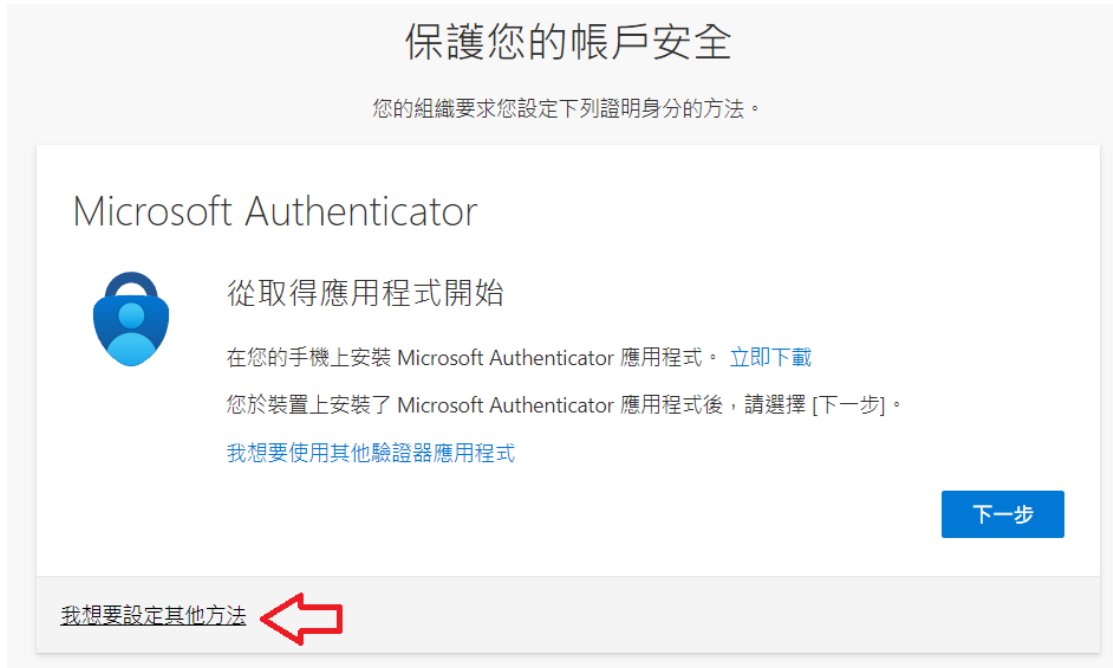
保護您的帳戶安全

您的組織要求您設定下列證明身分的方法。

Microsoft Authenticator

從取得應用程式開始

在您的手機上安裝 Microsoft Authenticator 應用程式。 立即下載

您於裝置上安裝了 Microsoft Authenticator 應用程式後，請選擇 [下一步]。

我想要使用其他驗證器應用程式

下一步

我想要設定其他方法